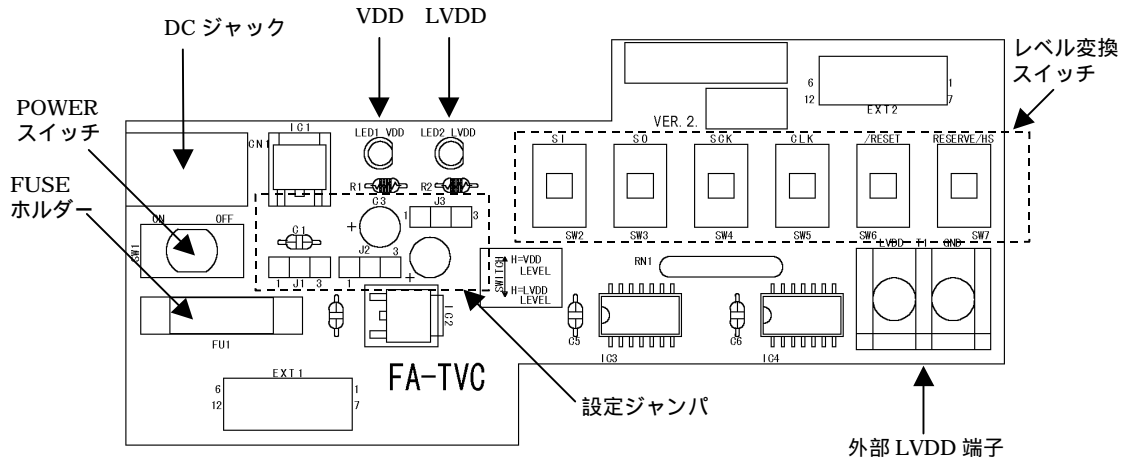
DC ジャック

VDD LVDD

レベル変換
スイッチ

POWER
スイッチ

FUSE
ホルダー

IC1
CN1
LED1 VDD
LED2 LVDD
R1
R2
C3
J3
1
3
C1
J2
1
3
J1
1
3
ON OFF
SW1
FU1
IC2
H=VDD LEVEL
H=LVDD LEVEL
SWITCH
VER. 2.
6
12
EXT2
1
7
SI
SO
SCK
CLK
/RESET
RESERVE/HS
SW2
SW3
SW4
SW5
SW6
SW7
+VDD
T1
GND
RN1
C5
IC3
C6
IC4
6
12
EXT1
1
7
FA-TVC

設定ジャンパ

外部 LVDD 端子